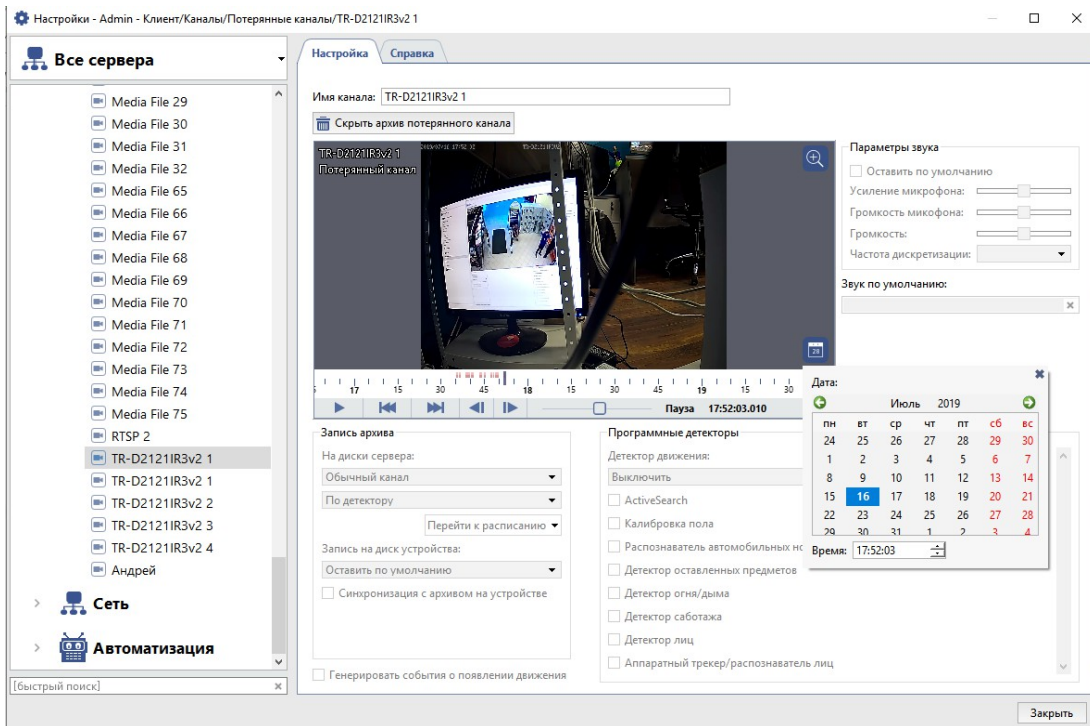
Настройки - Admin - Клиент/Каналы/Потерянные каналы/TR-D2121IR3v2 1

Все сервера

Media File 29
Media File 30
Media File 31
Media File 32
Media File 65
Media File 66
Media File 67
Media File 68
Media File 69
Media File 70
Media File 71
Media File 72
Media File 73
Media File 74
Media File 75
RTSP 2
TR-D2121IR3v2 1
TR-D2121IR3v2 1
TR-D2121IR3v2 2
TR-D2121IR3v2 3
TR-D2121IR3v2 4
Андрей
Сеть
Автоматизация

[быстрый поиск]

Настройка
Справка

Имя канала: TR-D2121IR3v2 1

Скрыть архив потерянного канала

TR-D2121IR3v2 1
Потерянный канал

17 15 30 45 18 15 30 45 19 15 30

Пауза 17:52:03.010

Параметры звука
Оставить по умолчанию
Усиление микрофона:
Громкость микофона:
Громкость:
Частота дискретизации:

Звук по умолчанию:

Дата:
Июль 2019

| пн | вт | ср | чт | пт | сб | вс |
|---|---|---|---|---|---|---|
| 24 | 25 | 26 | 27 | 28 | 29 | 30 |
| 1 | 2 | 3 | 4 | 5 | 6 | 7 |
| 8 | 9 | 10 | 11 | 12 | 13 | 14 |
| 15 | 16 | 17 | 18 | 19 | 20 | 21 |
| 22 | 23 | 24 | 25 | 26 | 27 | 28 |
| 29 | 30 | 31 | 1 | 2 | 3 | 4 |

Время: 17:52:03

Запись архива
На диски сервера:
Обычный канал
По детектору
Перейти к расписанию
Запись на диск устройства:
Оставить по умолчанию
Синхронизация с архивом на устройстве

Генерировать события о появлении движения

Программные детекторы
Детектор движения:
Выключить
ActiveSearch
Калибровка пола
Распознаватель автомобильных но
Детектор оставленных предметов
Детектор огня/дыма
Детектор саботажа
Детектор лиц
Аппаратный трекер/распознаватель лиц

Закрыть